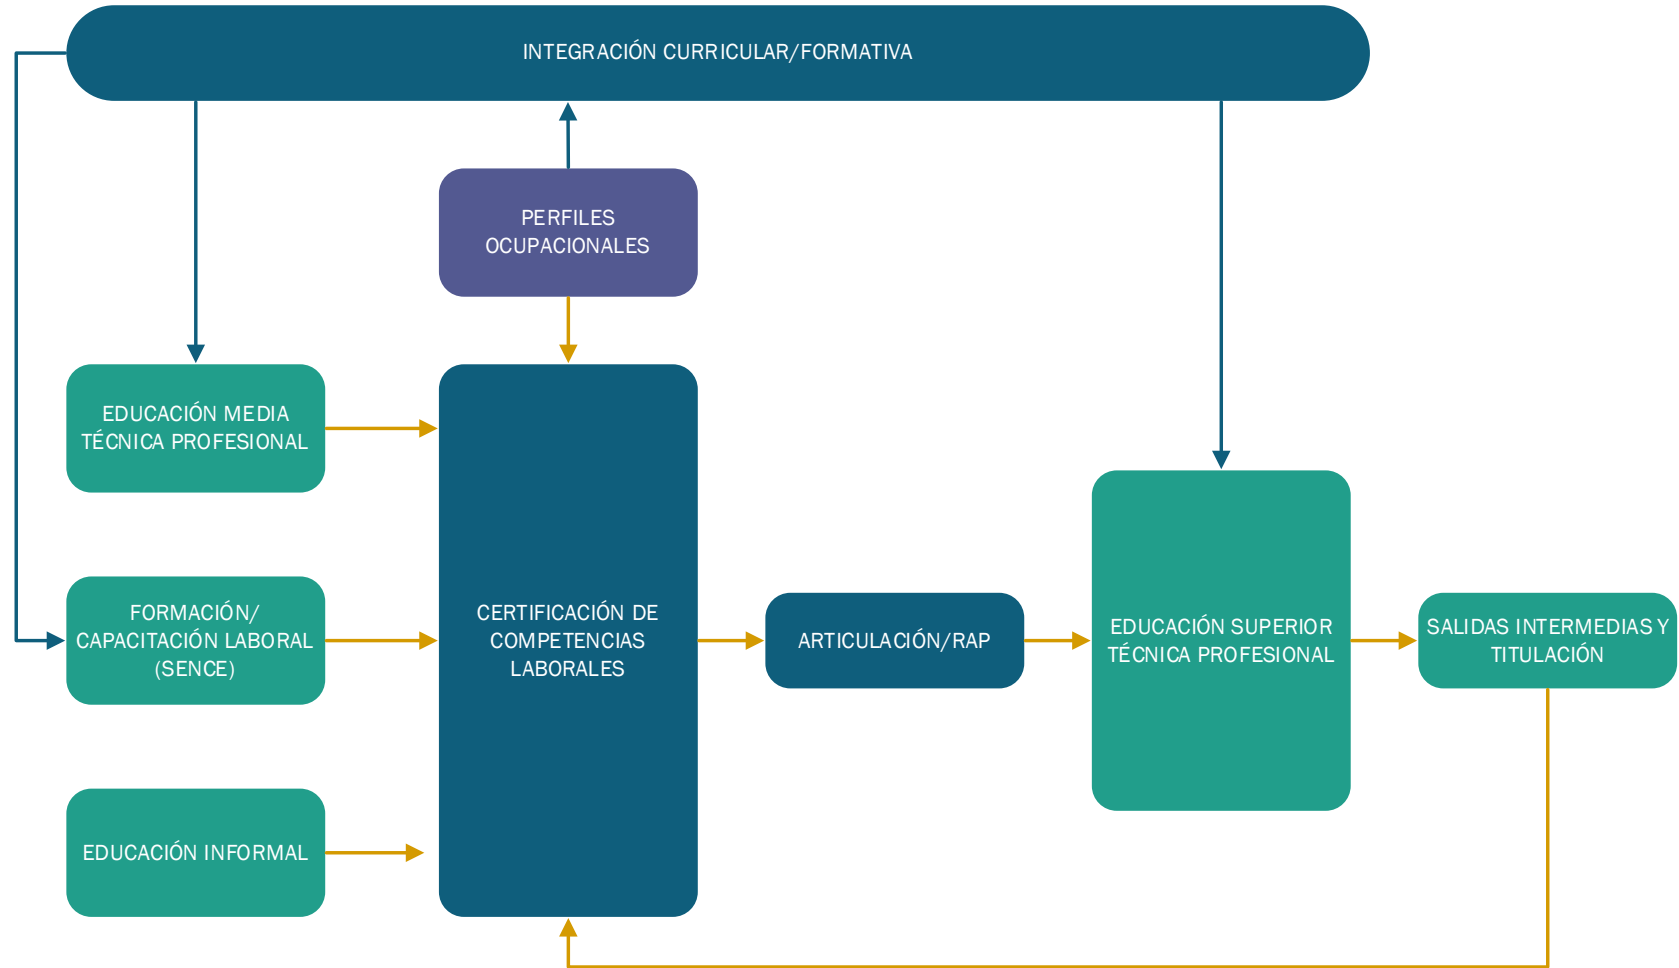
INTEGRACIÓN CURRICULAR/FORMATIVA

PERFILES OCUPACIONALES

EDUCACIÓN MEDIA TÉCNICA PROFESIONAL

FORMACIÓN/ CAPACITACIÓN LABORAL (SENCE)

EDUCACIÓN INFORMAL

CERTIFICACIÓN DE COMPETENCIAS LABORALES

ARTICULACIÓN/RAP

EDUCACIÓN SUPERIOR TÉCNICA PROFESIONAL

SALIDAS INTERMEDIAS Y TITULACIÓN